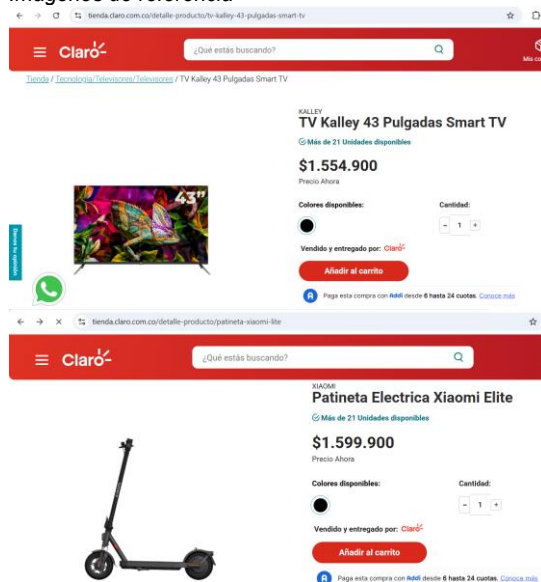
Imágenes de referencia

tienda.claro.com.co/detalle-producto/tv-kalley-43-pulgadas-smart-tv

Claro

¿Qué estás buscando?

Mis co

Tienda / Tecnología/Televisores/Televisores / TV Kalley 43 Pulgadas Smart TV

KALLEY
TV Kalley 43 Pulgadas Smart TV

Más de 21 Unidades disponibles

$1.554.900
Precio Ahora

Colores disponibles:

Cantidad:
- 1 +

Vendido y entregado por: Claro

Añadir al carrito

Paga esta compra con Addi desde 6 hasta 24 cuotas. Conoce más

Danos tu opinión

43"

tienda.claro.com.co/detalle-producto/patineta-xiaomi-elite

Claro

¿Qué estás buscando?

XIAOMI
Patineta Electrica Xiaomi Elite

Más de 21 Unidades disponibles

$1.599.900
Precio Ahora

Colores disponibles:

Cantidad:
- 1 +

Vendido y entregado por: Claro

Añadir al carrito

Paga esta compra con Addi desde 6 hasta 24 cuotas. Conoce más